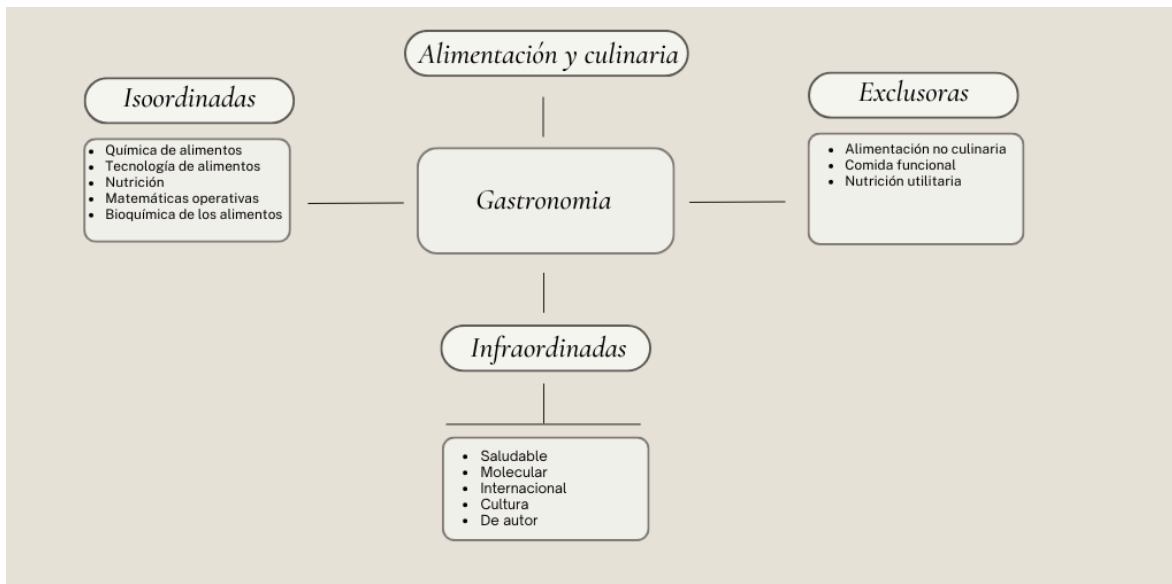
Alimentación y culinaria

Isoordinadas

- Química de alimentos
- Tecnología de alimentos
- Nutrición
- Matemáticas operativas
- Bioquímica de los alimentos

Gastronomia

Exclusoras

- Alimentación no culinaria
- Comida funcional
- Nutrición utilitaria

Infraordinadas

- Saludable
- Molecular
- Internacional
- Cultura
- De autor